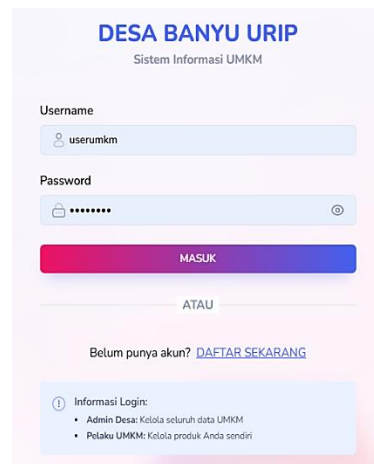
DESA BANYU URIP

Sistem Informasi UMKM

Username

userumkm

Password

••••••••

MASUK

ATAU

Belum punya akun? DAFTAR SEKARANG

Informasi Login:

- Admin Desa: Kelola seluruh data UMKM
- Pelaku UMKM: Kelola produk Anda sendiri